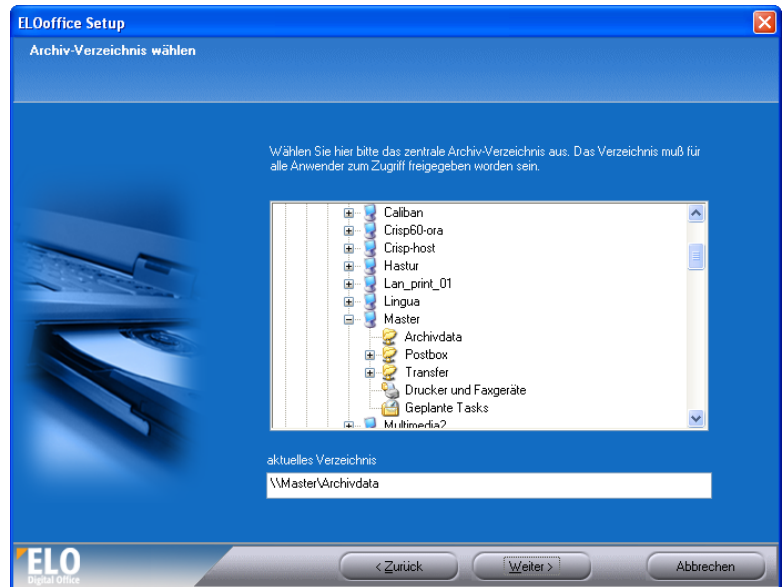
ELOoffice Setup

Archiv-Verzeichnis wählen

Wählen Sie hier bitte das zentrale Archiv-Verzeichnis aus. Das Verzeichnis muß für alle Anwender zum Zugriff freigegeben worden sein.

Caliban
Crisp60-ora
Crisp-host
Hastur
Lan_print_01
Lingua
Master
Archivdata
Postbox
Transfer
Drucker und Faxgeräte
Geplante Tasks
Multimedia2

aktuelles Verzeichnis

\\Master\Archivdata

ELO
Digital Office

< Zurück
Weiter >
Abbrechen